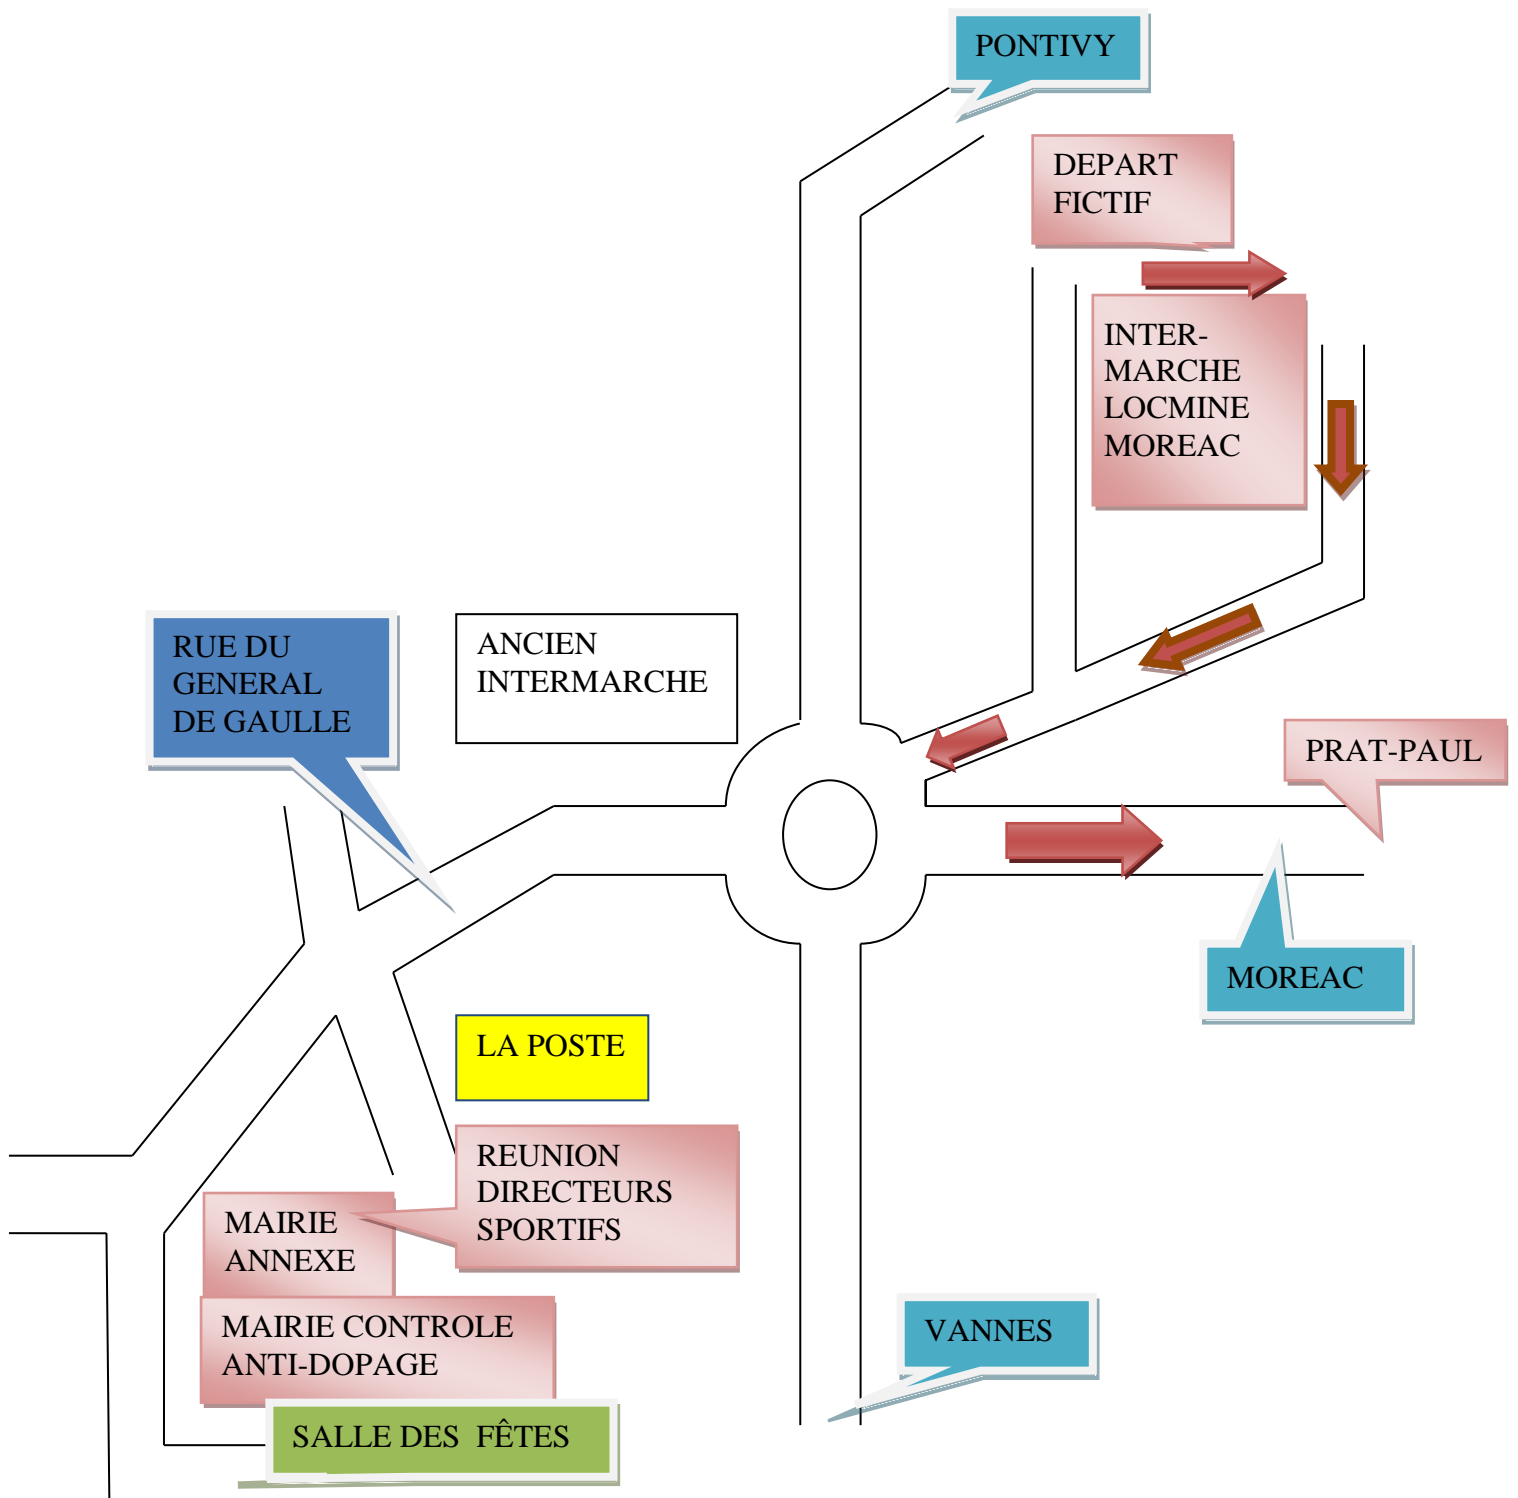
PONTIVY

DEPART FICTIF

INTER-MARCHE LOCMINE MOREAC

RUE DU GENERAL DE GAULLE

ANCIEN INTERMARCHE

PRAT-PAUL

MOREAC

LA POSTE

REUNION DIRECTEURS SPORTIFS

MAIRIE ANNEXE

MAIRIE CONTROLE ANTI-DOPAGE

VANNES

SALLE DES FÊTES